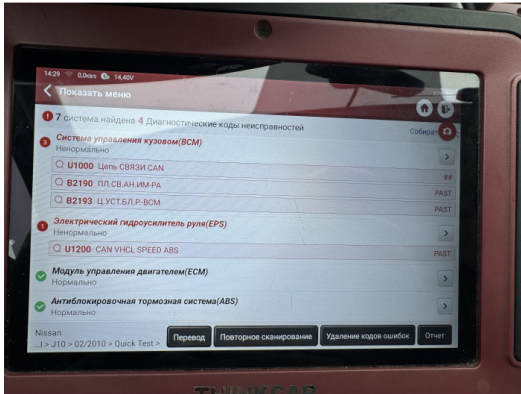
14:29 0,0каз 14,40V

Показать меню

7 система найдена 4 Диагностические коды неисправностей

Собират

3 Система управления кузовом(BCM)
Ненормально

U1000 Цепь СВЯЗИ CAN
##

B2190 ПЛ.СВ.АН.ИМ-РА
PAST

B2193 Ц.УСТ.БЛ.Р-ВСМ
PAST

1 Электрический гидроусилитель руля(EPS)
Ненормально

U1200 CAN VHCL SPEED ABS
PAST

Модуль управления двигателем(ECM)
Нормально

Антиблокировочная тормозная система(ABS)
Нормально

Nissan
...l > J10 > 02/2010 > Quick Test >

Перевод | Повторное сканирование | Удаление кодов ошибок | Отчет

THINKCAR